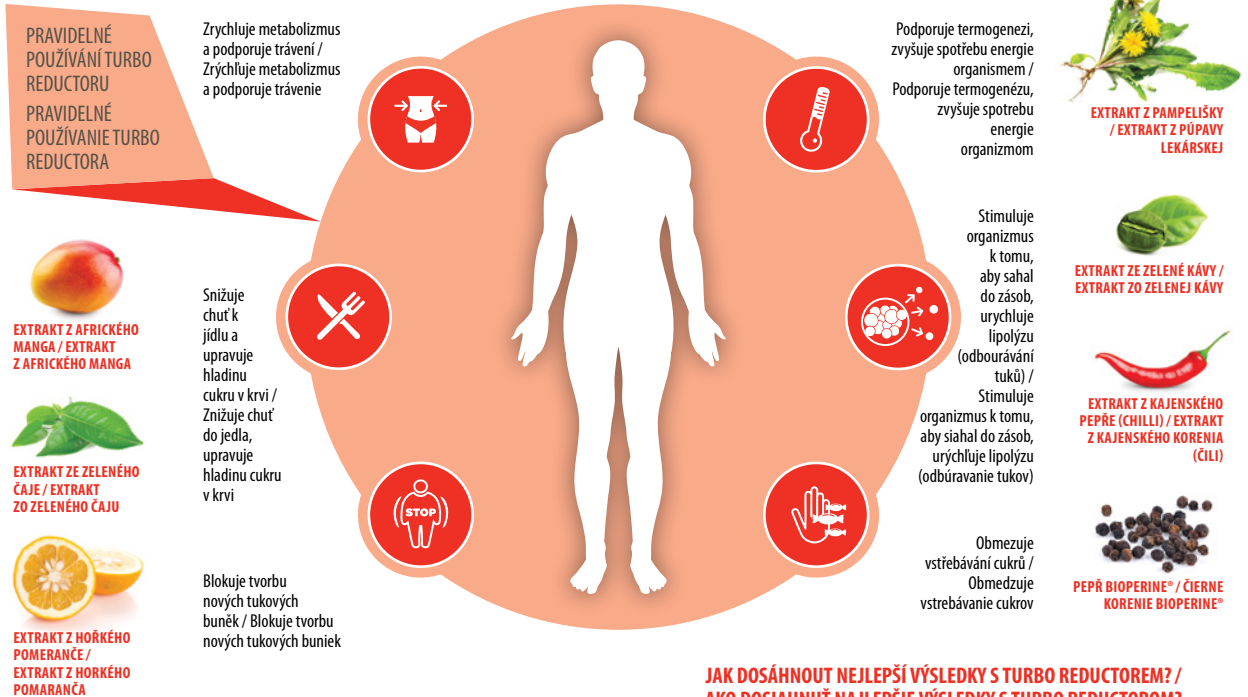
PRAVIDELNÉ POUŽÍVÁNÍ TURBO REDUCTORU
PRAVIDELNÉ POUŽÍVANIE TURBO REDUCTORA

Zrychluje metabolizmus a podporuje trávení / Zrýchľuje metabolizmus a podporuje trávenie

Podporuje termogenezi, zvyšuje spotřebu energie organismem / Podporuje termogenézu, zvyšuje spotrebu energie organizmom

EXTRAKT Z PAMPELIŠKY / EXTRAKT Z PÚPAVY LEKÁRSKEJ

Stimuluje organizmus k tomu, aby sahal do zásob, urychluje lipolýzu (odbourávání tuků) / Stimuluje organizmus k tomu, aby siahal do zásob, urýchľuje lipolýzu (odbúravanie tukov)

EXTRAKT ZE ZELENÉ KÁVY / EXTRAKT ZO ZELENEJ KÁVY

EXTRAKT Z AFRICKÉHO MANGA / EXTRAKT Z AFRICKÉHO MANGA

Snižuje chuť k jídlu a upravuje hladinu cukru v krvi / Znižuje chuť do jedla, upravuje hladinu cukru v krvi

EXTRAKT Z KAJENSKÉHO PEPŘE (CHILLI) / EXTRAKT Z KAJENSKÉHO KORENIA (ČILI)

EXTRAKT ZE ZELENÉHO ČAJE / EXTRAKT ZO ZELENÉHO ČAJU

STOP

Obmezuje vstřebávání cukrů / Obmedzuje vstrebávanie cukrov

PEPŘ BIOPERINE® / ČIERNE KORENIE BIOPERINE®

EXTRAKT Z HOŘKÉHO POMERANČE / EXTRAKT Z HORKÉHO POMARANČA

Blokuje tvorbu nových tukových buněk / Blokuje tvorbu nových tukových buniek

JAK DOSÁHNOUT NEJLEPŠÍ VÝSLEDKY S TURBO REDUCTOREM? / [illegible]